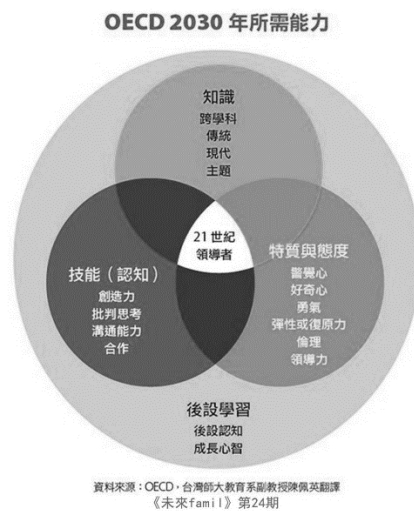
OECD 2030 年所需能力

知識
跨學科
傳統
現代
主題

21 世紀
領導者

技能（認知）
創造力
批判思考
溝通能力
合作

特質與態度
警覺心
好奇心
勇氣
彈性或復原力
倫理
領導力

後設學習
後設認知
成長心智

資料來源：OECD，台灣師大教育系副教授陳佩英翻譯
《未來famil》第24期